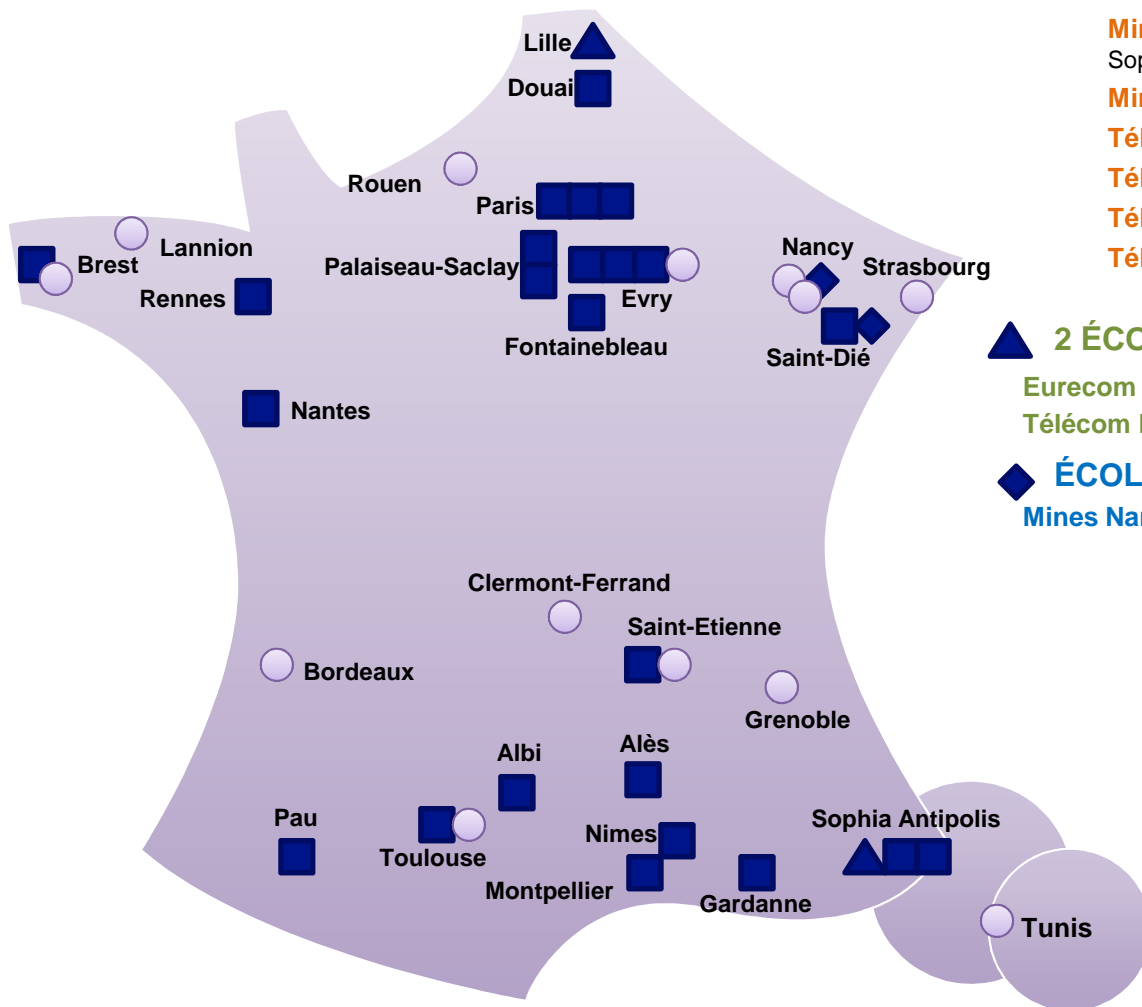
Lille
Douai
Rouen
Paris
Lannion
Brest
Rennes
Palaiseau-Saclay
Evry
Fontainebleau
Nancy
Strasbourg
Saint-Dié
Nantes
Clermont-Ferrand
Saint-Etienne
Bordeaux
Grenoble
Albi
Alès
Pau
Toulouse
Nimes
Montpellier
Gardanne
Sophia Antipolis
Tunis

Mi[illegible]
Sop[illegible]
Mi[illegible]
Té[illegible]
Té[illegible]
Té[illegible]
Té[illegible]

2 ÉCO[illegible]
Eurecom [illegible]
Télécom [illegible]

ÉCOL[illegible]
Mines Na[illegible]